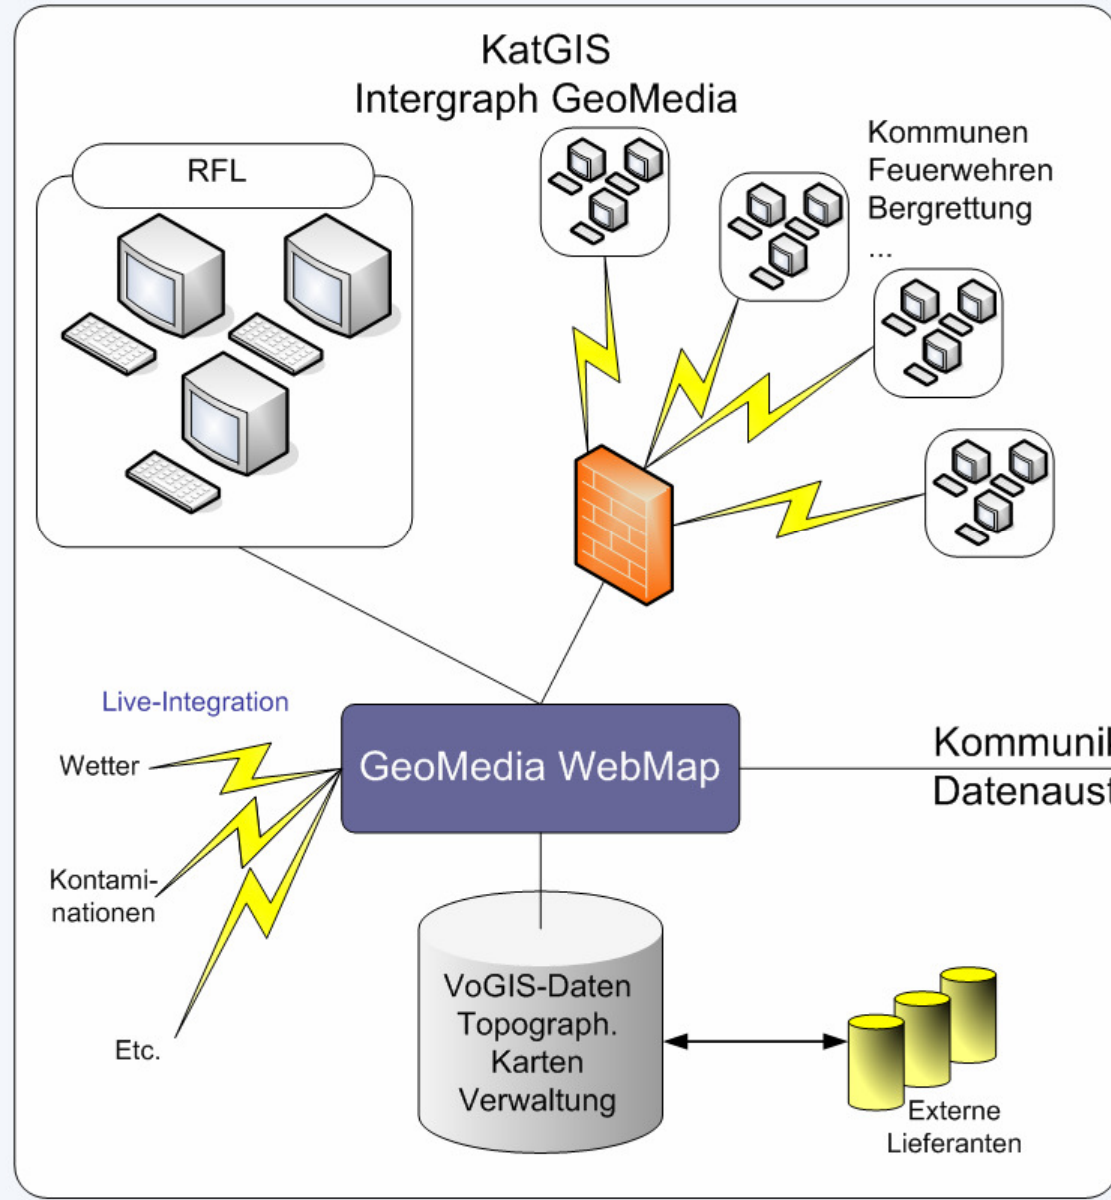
KatGIS
Intergraph GeoMedia

RFL

Kommunen
Feuerwehren
Bergrettung
...

Live-Integration

Wetter

Kontaminationen

Etc.

GeoMedia WebMap

Kommuni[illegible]
Datenaust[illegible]

VoGIS-Daten
Topograph.
Karten
Verwaltung

Externe
Lieferanten